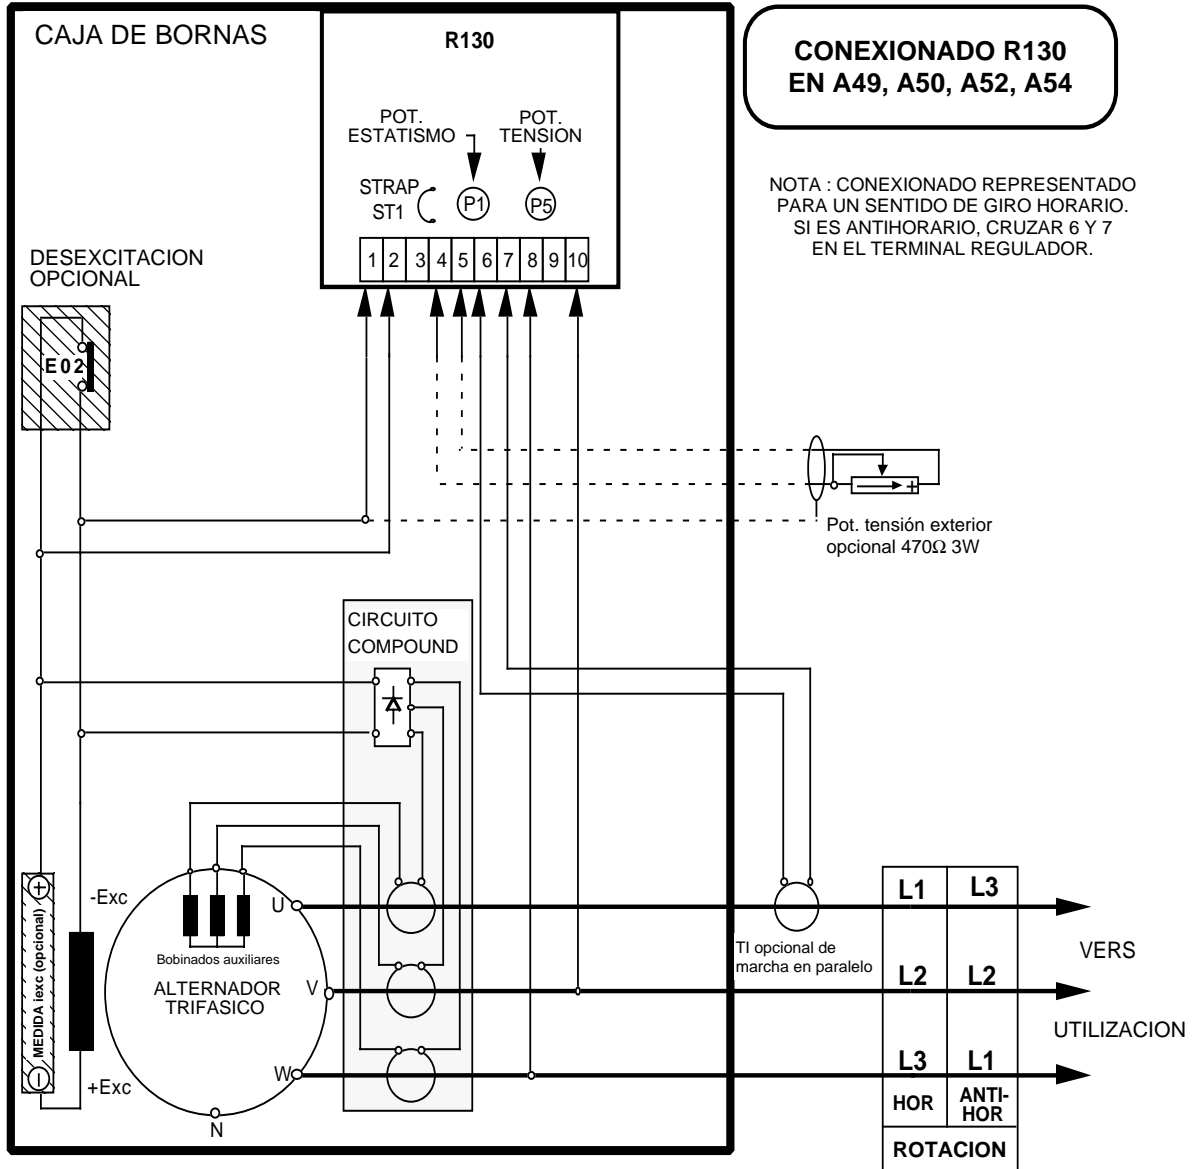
CAJA DE BORNAS

R130

CONEXIONADO R130
EN A49, A50, A52, A54

POT. ESTATISMO

POT. TENSION

STRAP ST1

P1

P5

NOTA : CONEXIONADO REPRESENTADO PARA UN SENTIDO DE GIRO HORARIO. SI ES ANTIHORARIO, CRUZAR 6 Y 7 EN EL TERMINAL REGULADOR.

DESEXCITACION OPCIONAL

1 2 3 4 5 6 7 8 9 10

E02

Pot. tensión exterior opcional 470Ω 3W

CIRCUITO COMPOUND

+

MEDIDA iexc (opcional)

−

-Exc

+Exc

Bobinados auxiliares

ALTERNADOR TRIFASICO

U

V

W

N

TI opcional de marcha en paralelo

| L1 | L3 |
|---|---|
| L2 | L2 |
| L3 | L1 |
| HOR | ANTI-HOR |
| ROTACION | |

VERS

UTILIZACION